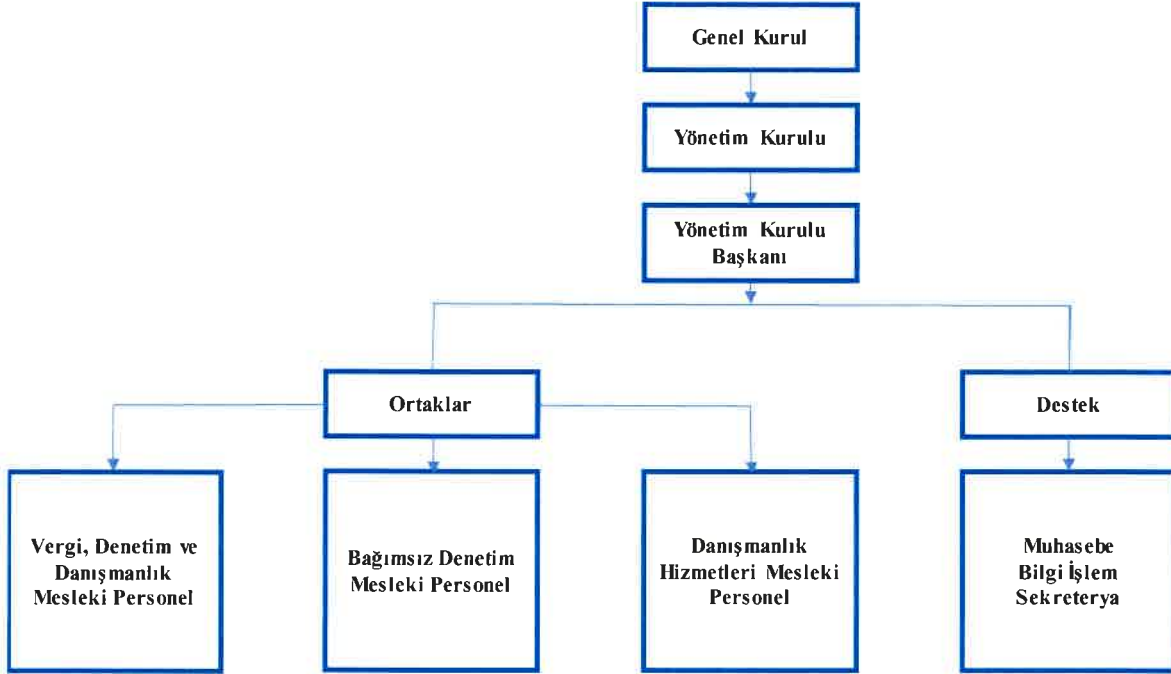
Genel Kurul

Yönetim Kurulu

Yönetim Kurulu Başkanı

Ortaklar

Destek

Vergi, Denetim ve Danışmanlık Mesleki Personel

Bağımsız Denetim Mesleki Personel

Danışmanlık Hizmetleri Mesleki Personel

Muhasebe Bilgi İşlem Sekreterya